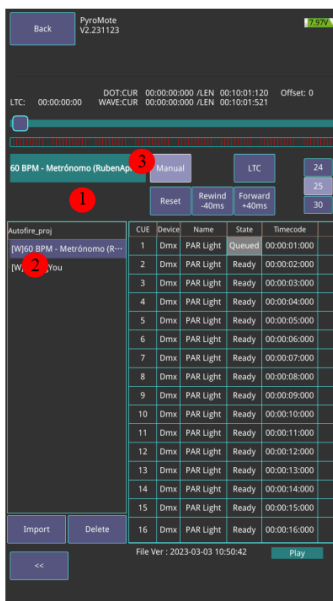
Back

PyroMote
V2.231123

7.97V

DOT:CUR 00:00:00:000 /LEN 00:10:01:120 Offset: 0
LTC: 00:00:00:00 WAVE:CUR 00:00:00:000 /LEN 00:10:01:521

60 BPM - Metrónomo (RubenAp

3

Manual

LTC

24

25

30

1

Reset

Rewind -40ms

Forward +40ms

Autofire_proj

[W]60 BPM - Metrónomo (R···

[W] 2 You

| CUE | Device | Name | State | Timecode |
|---|---|---|---|---|
| 1 | Dmx | PAR Light | Queued | 00:00:01:000 |
| 2 | Dmx | PAR Light | Ready | 00:00:02:000 |
| 3 | Dmx | PAR Light | Ready | 00:00:03:000 |
| 4 | Dmx | PAR Light | Ready | 00:00:04:000 |
| 5 | Dmx | PAR Light | Ready | 00:00:05:000 |
| 6 | Dmx | PAR Light | Ready | 00:00:06:000 |
| 7 | Dmx | PAR Light | Ready | 00:00:07:000 |
| 8 | Dmx | PAR Light | Ready | 00:00:08:000 |
| 9 | Dmx | PAR Light | Ready | 00:00:09:000 |
| 10 | Dmx | PAR Light | Ready | 00:00:10:000 |
| 11 | Dmx | PAR Light | Ready | 00:00:11:000 |
| 12 | Dmx | PAR Light | Ready | 00:00:12:000 |
| 13 | Dmx | PAR Light | Ready | 00:00:13:000 |
| 14 | Dmx | PAR Light | Ready | 00:00:14:000 |
| 15 | Dmx | PAR Light | Ready | 00:00:15:000 |
| 16 | Dmx | PAR Light | Ready | 00:00:16:000 |

Import

Delete

File Ver : 2023-03-03 10:50:42

Play

<<